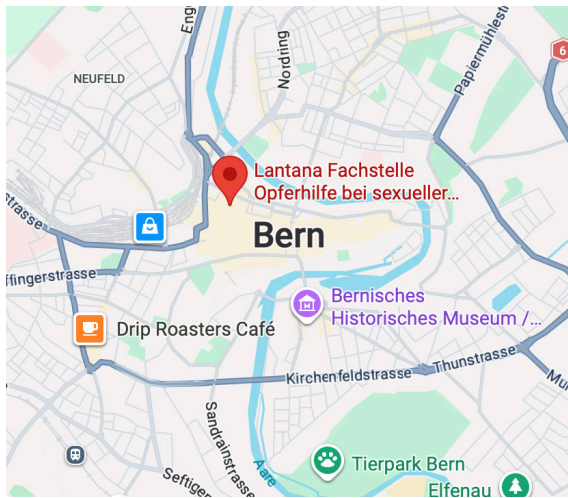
NEUFELD
Eng
Nordring
Papiermühlestr
6
Lantana Fachstelle Opferhilfe bei sexueller...
strasse
Bern
ffingerstrasse
Bernisches Historisches Museum /...
Drip Roasters Café
Kirchenfeldstrasse
Thunstrasse
Mu
Sandrainstrasse
Seftige
Aare
Tierpark Bern
Elfenau